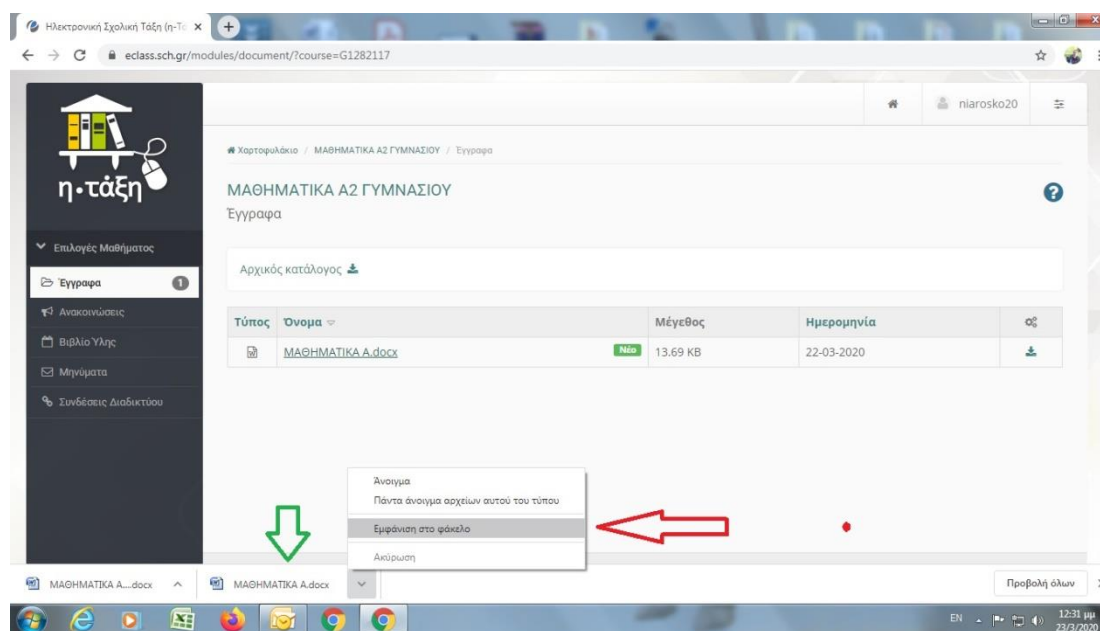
Ηλεκτρονική Σχολική Τάξη (η-Τά ×

eclass.sch.gr/modules/document/?course=G1282117

niarosko20

η·τάξη

Χαρτοφυλάκιο / ΜΑΘΗΜΑΤΙΚΑ Α2 ΓΥΜΝΑΣΙΟΥ / Έγγραφα

ΜΑΘΗΜΑΤΙΚΑ Α2 ΓΥΜΝΑΣΙΟΥ
Έγγραφα

Επιλογές Μαθήματος
Έγγραφα 1
Ανακοινώσεις
Βιβλίο Ύλης
Μηνύματα
Συνδέσεις Διαδικτύου

Αρχικός κατάλογος

| Τύπος | Όνομα | Μέγεθος | Ημερομηνία |
|---|---|---|---|
| | ΜΑΘΗΜΑΤΙΚΑ Α.docx Νέο | 13.69 KB | 22-03-2020 |

Άνοιγμα
Πάντα άνοιγμα αρχείων αυτού του τύπου
Εμφάνιση στο φάκελο
Ακύρωση

ΜΑΘΗΜΑΤΙΚΑ Α....docx
ΜΑΘΗΜΑΤΙΚΑ Α.docx
Προβολή όλων

EN 12:31 μμ 23/3/2020